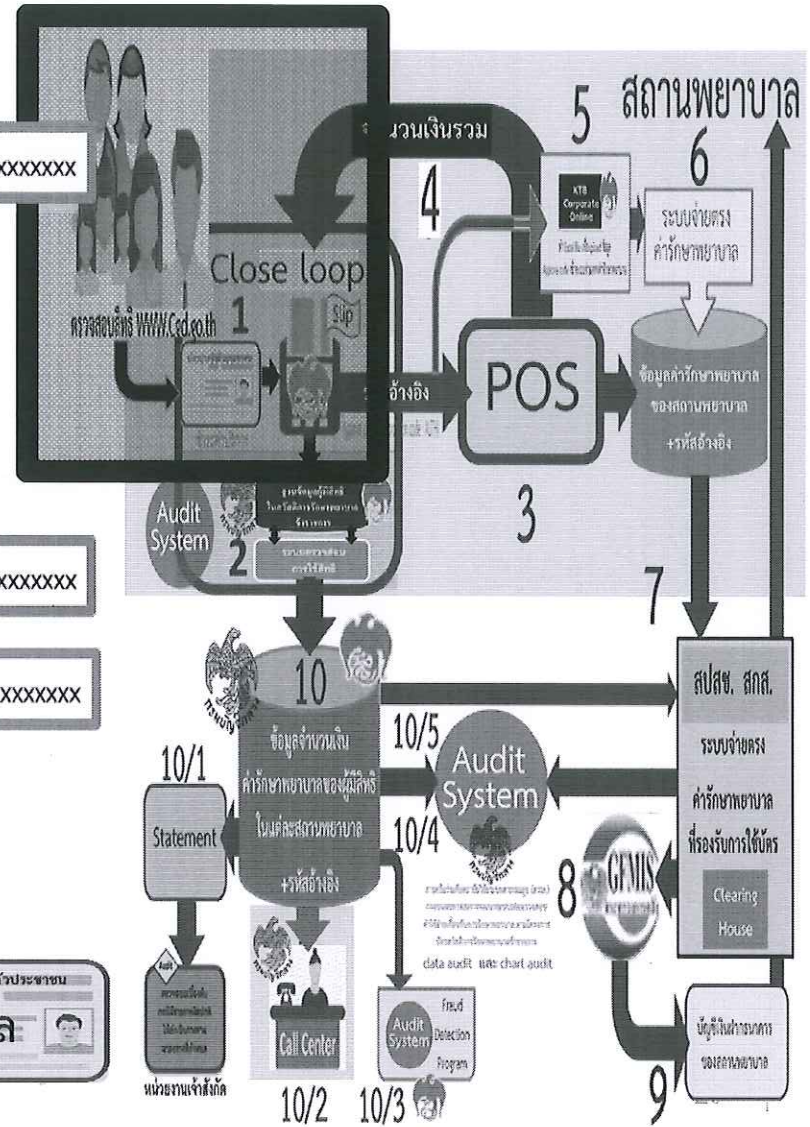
xxxxxxx

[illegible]วนเงินรวม

5

สถานพยาบาล

6

4

KTB Corporate Online

ระบบจ่ายตรงค่ารักษาพยาบาล

Close loop

ตรวจสอบสิทธิ์ WWW.Cgd.go.th

1

Slip

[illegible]อ้างอิง

POS

ข้อมูลค่ารักษาพยาบาลของสถานพยาบาล +รหัสอ้างอิง

3

Audit System

2

xxxxxxx

xxxxxxx

7

10

สปสช. สกส.

ระบบจ่ายตรงค่ารักษาพยาบาลที่รองรับการใช้บัตร

Clearing House

10/1

Statement

ข้อมูลจำนวนเงินค่ารักษาพยาบาลของผู้มีสิทธิในแต่ละสถานพยาบาล +รหัสอ้างอิง

10/5

Audit System

10/4

8

GFMIS

data audit และ chart audit

Call Center

Audit System Fraud Detection Program

บัญชีเงินฝากธนาคารของสถานพยาบาล

9

หน่วยงานเจ้าสังกัด

10/2

10/3